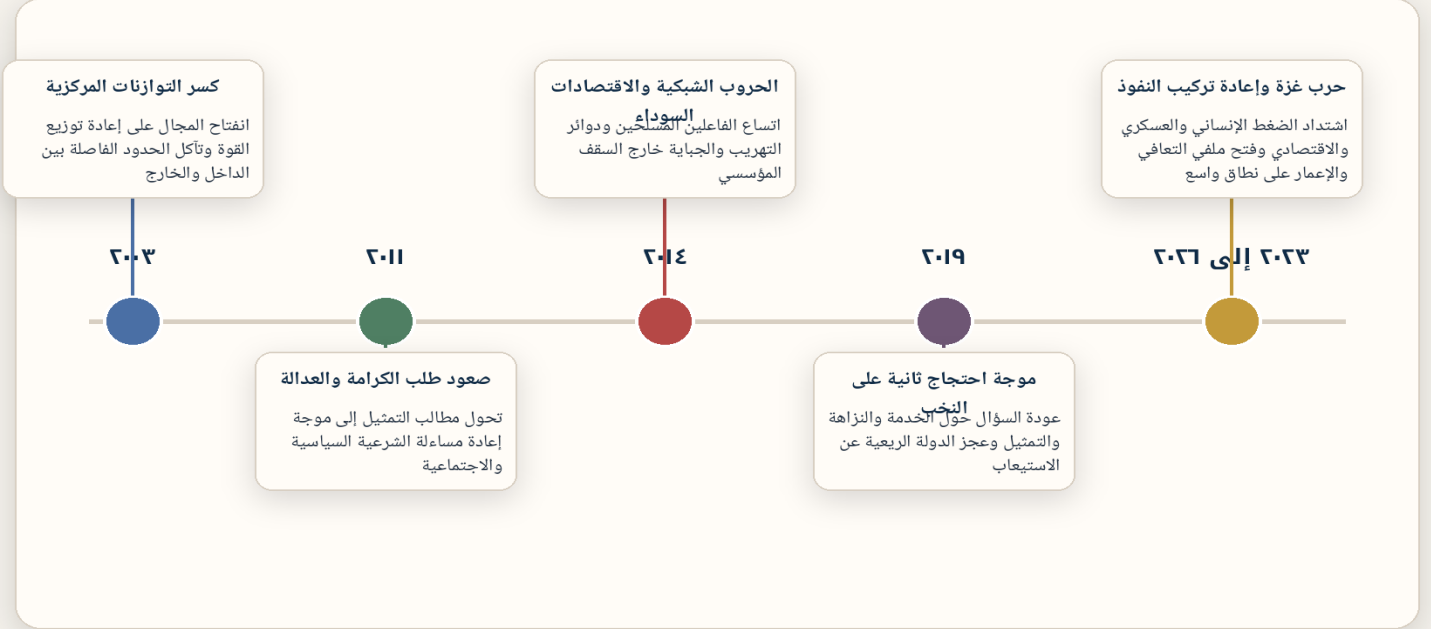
كسر التوازنات المركزية

انفتاح المجال على إعادة توزيع القوة وتآكل الحدود الفاصلة بين الداخل والخارج

٢٠٠٣

صعود طلب الكرامة والعدالة

تحول مطالب التمثيل إلى موجة إعادة مساءلة الشرعية السياسية والاجتماعية

٢٠١١

الحروب الشبكية والاقتصادات السوداء

اتساع الفاعلين المسلحين ودوائر التهريب والجباية خارج السقف المؤسسي

٢٠١٤

موجة احتجاج ثانية على النخب

عودة السؤال حول الخدمة والنزاهة والتمثيل وعجز الدولة الريعية عن الاستيعاب

٢٠١٩

حرب غزة وإعادة تركيب النفوذ

اشتداد الضغط الإنساني والعسكري والاقتصادي وفتح ملفي التعافي والإعمار على نطاق واسع

٢٠٢٣ إلى ٢٠٢٦